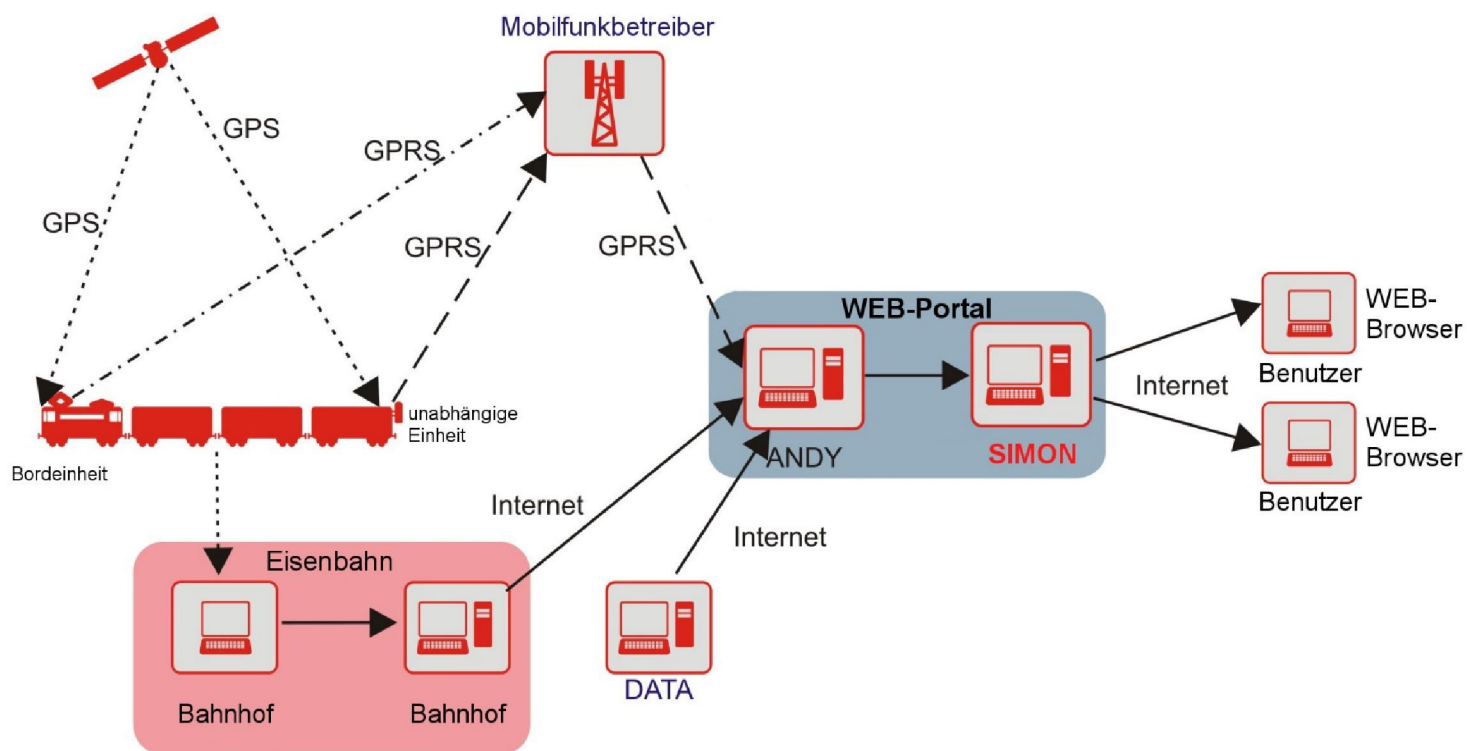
Mobilfunkbetreiber

GPS

GPRS

GPS

GPRS

GPRS

WEB-Portal

WEB-Browser

Internet

Benutzer

WEB-Browser

Benutzer

unabhängige Einheit

Bordeinheit

ANDY

SIMON

Internet

Internet

Eisenbahn

Bahnhof

Bahnhof

DATA